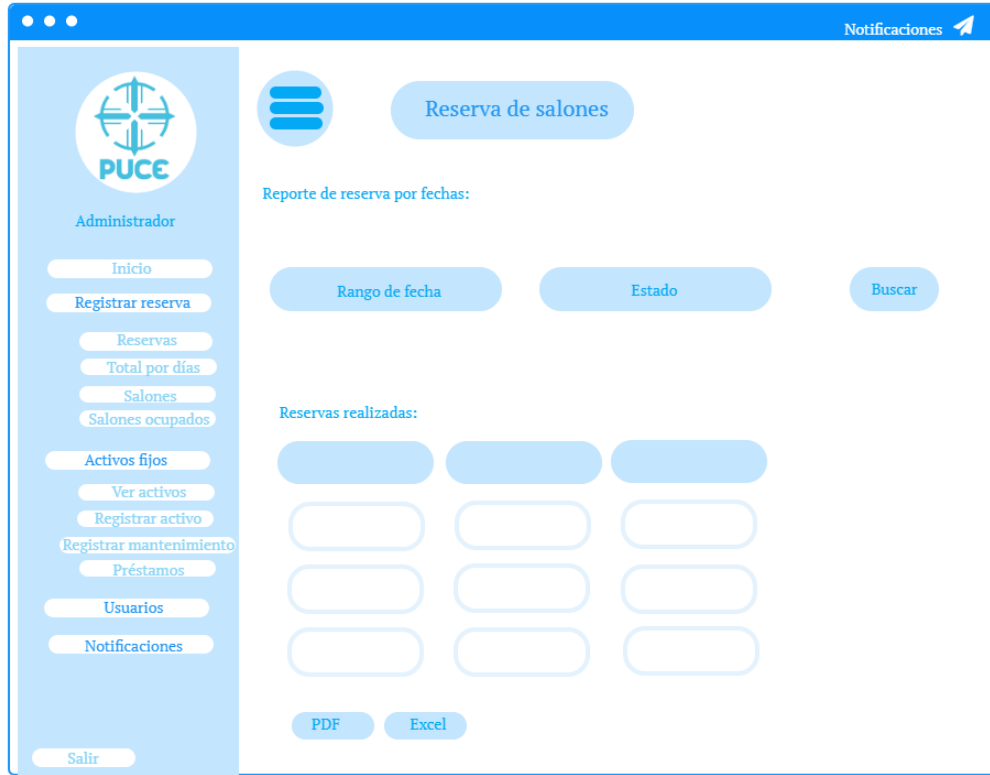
Notificaciones

PUCE

Administrador

Inicio
Registrar reserva
Reservas
Total por días
Salones
Salones ocupados
Activos fijos
Ver activos
Registrar activo
Registrar mantenimiento
Préstamos
Usuarios
Notificaciones

Salir

Reserva de salones

Reporte de reserva por fechas:

Rango de fecha
Estado
Buscar

Reservas realizadas:

PDF
Excel